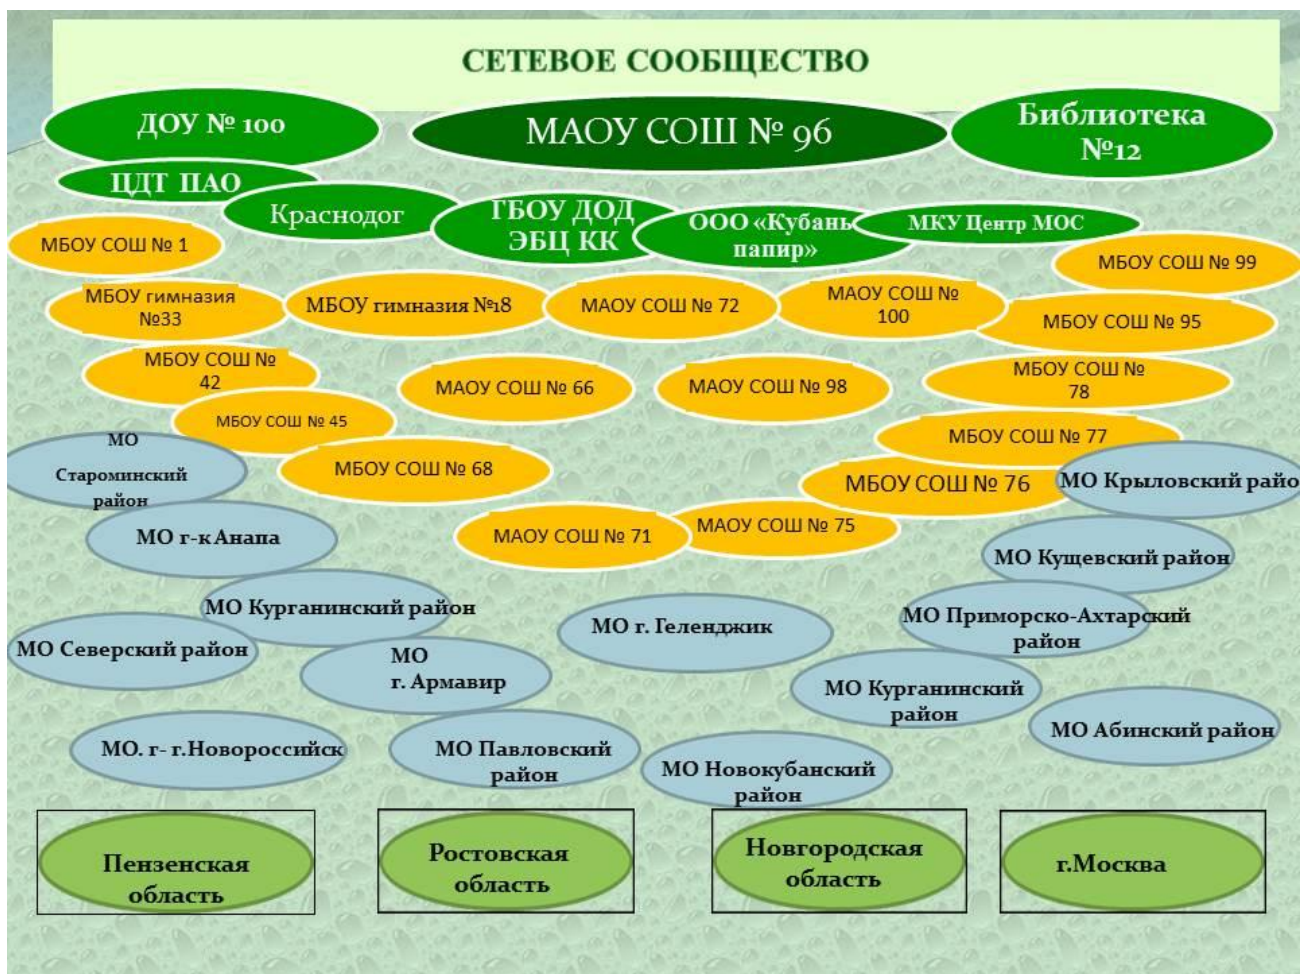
СЕТЕВОЕ СООБЩЕСТВО

ДОУ № 100

МАОУ СОШ № 96

Библиотека №12

ЦДТ ПАО

Краснодог

ГБОУ ДОД ЭБЦ КК

ООО «Кубань папир»

МКУ Центр МОС

МБОУ СОШ № 1

МБОУ СОШ № 99

МБОУ гимназия №33

МБОУ гимназия №18

МАОУ СОШ № 72

МАОУ СОШ № 100

МБОУ СОШ № 95

МБОУ СОШ № 42

МАОУ СОШ № 66

МАОУ СОШ № 98

МБОУ СОШ № 78

МБОУ СОШ № 45

МО Староминский район

МБОУ СОШ № 68

МБОУ СОШ № 77

МБОУ СОШ № 76

МО Крыловский райо

МО г-к Анапа

МАОУ СОШ № 71

МАОУ СОШ № 75

МО Кущевский район

МО Курганинский район

МО г. Геленджик

МО Приморско-Ахтарский район

МО Северский район

МО г. Армавир

МО Курганинский район

МО Абинский район

МО. г- г.Новороссийск

МО Павловский район

МО Новокубанский район

Пензенская область

Ростовская область

Новгородская область

г.Москва